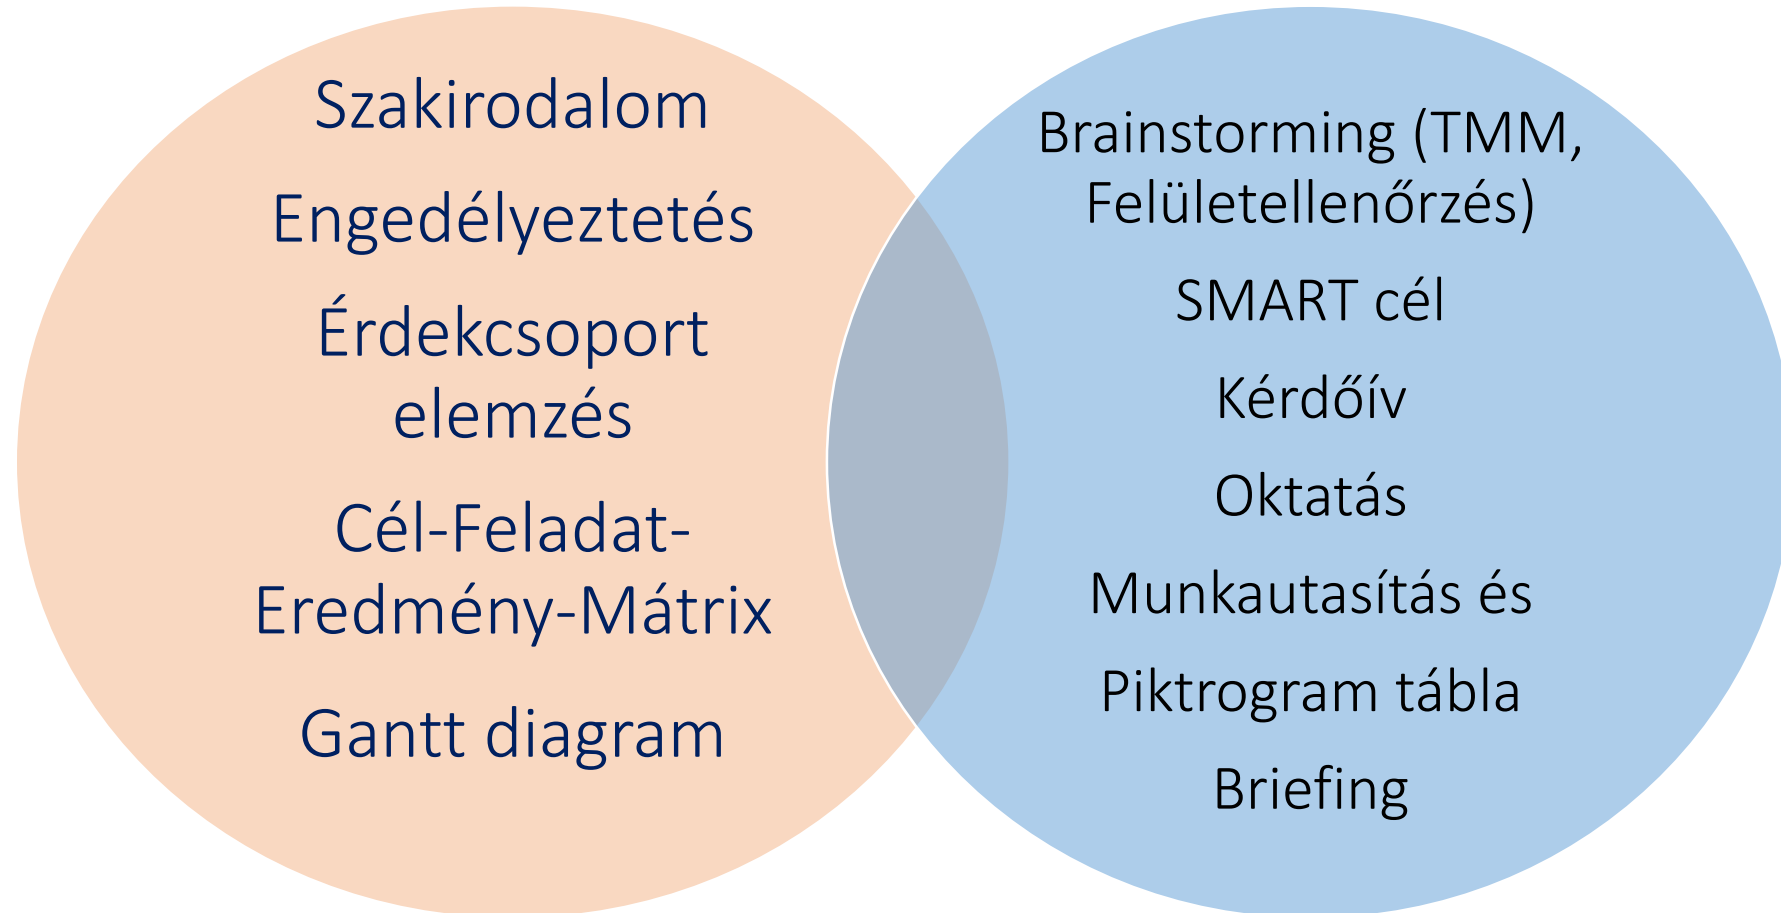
Szakirodalom

Engedélyeztetés

Érdekcsoport elemzés

Cél-Feladat-Eredmény-Mátrix

Gantt diagram

Brainstorming (TMM, Felületellenőrzés)

SMART cél

Kérdőív

Oktatás

Munkautasítás és

Piktrogram tábla

Briefing